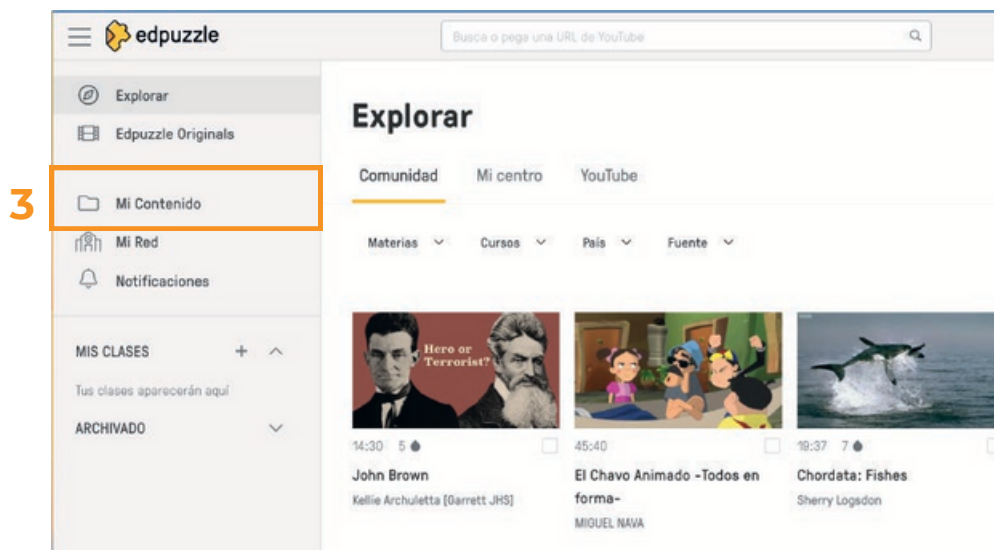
edpuzzle

Busca o pega una URL de YouTube

Explorar

Edpuzzle Originals

3

Mi Contenido

Mi Red

Notificaciones

MIS CLASES

Tus clases aparecerán aquí

ARCHIVADO

Explorar

Comunidad Mi centro YouTube

Materias Cursos País Fuente

Hero or Terrorist?

14:30 5

John Brown

Kellie Archuletta [Garrett JHS]

45:40

El Chavo Animado -Todos en forma-

MIGUEL NAVA

19:37 7

Chordata: Fishes

Sherry Logsdon